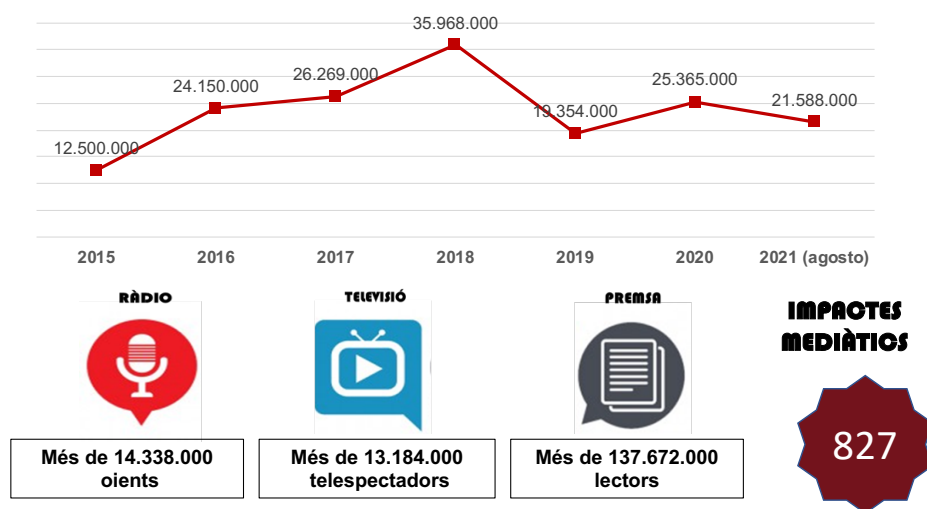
35.968.000
24.150.000
26.269.000
12.500.000
19.354.000
25.365.000
21.588.000

2015
2016
2017
2018
2019
2020
2021 (agosto)

RÀDIO
TELEVISIÓ
PREMSA
IMPACTES MEDIÀTICS

Més de 14.338.000 oients
Més de 13.184.000 telespectadors
Més de 137.672.000 lectors

827